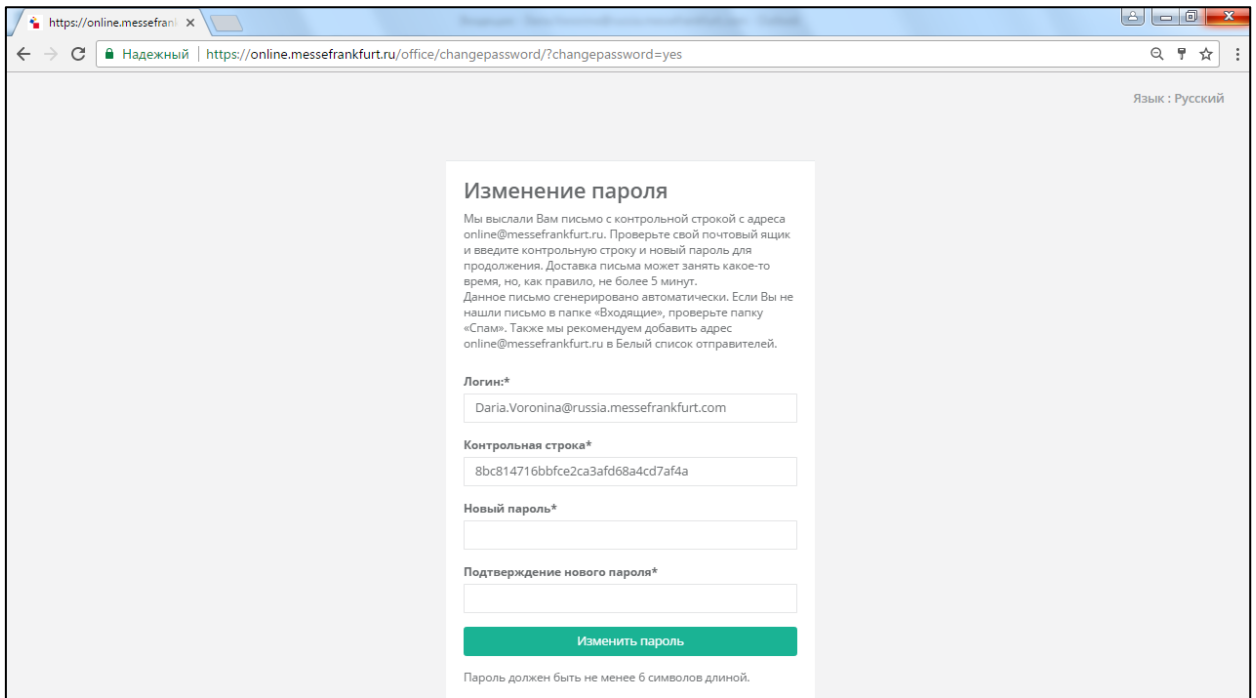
https://online.messefran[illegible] ×

Надежный | https://online.messefrankfurt.ru/office/changepassword/?changepassword=yes

Язык : Русский

Изменение пароля

Мы выслали Вам письмо с контрольной строкой с адреса online@messefrankfurt.ru. Проверьте свой почтовый ящик и введите контрольную строку и новый пароль для продолжения. Доставка письма может занять какое-то время, но, как правило, не более 5 минут.
Данное письмо сгенерировано автоматически. Если Вы не нашли письмо в папке «Входящие», проверьте папку «Спам». Также мы рекомендуем добавить адрес online@messefrankfurt.ru в Белый список отправителей.

Логин:*

Daria.Voronina@russia.messefrankfurt.com

Контрольная строка*

8bc814716bbfce2ca3afd68a4cd7af4a

Новый пароль*

Подтверждение нового пароля*

Изменить пароль

Пароль должен быть не менее 6 символов длиной.